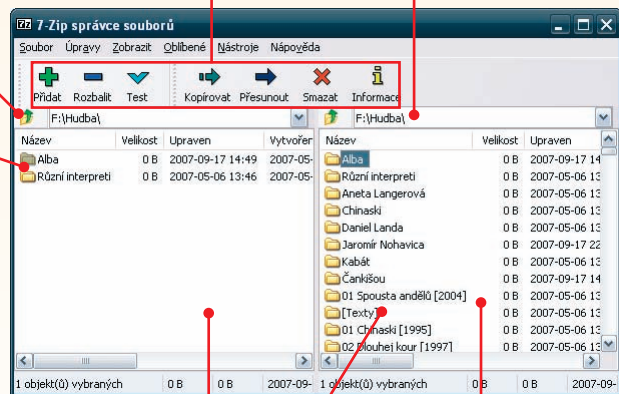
7-Zip správce souborů

Soubor Úpravy Zobrazit Oblíbené Nástroje Nápověda

Přidat Rozbalit Test Kopírovat Přesunout Smazat Informace

F:\Hudba\

F:\Hudba\

| Název | Velikost | Upraven | Vytvořen |
|---|---|---|---|
| Alba | 0 B | 2007-09-17 14:49 | 2007-05- |
| Různí interpreti | 0 B | 2007-05-06 13:46 | 2007-05- |

| Název | Velikost | Upraven |
|---|---|---|
| Alba | 0 B | 2007-09-17 14 |
| Různí interpreti | 0 B | 2007-05-06 13 |
| Aneta Langerová | 0 B | 2007-05-06 13 |
| Chinaski | 0 B | 2007-05-06 13 |
| Daniel Landa | 0 B | 2007-05-06 13 |
| Jaromír Nohavica | 0 B | 2007-09-17 22 |
| Kabát | 0 B | 2007-05-06 13 |
| Čankišou | 0 B | 2007-09-17 14 |
| 01 Spousta andělů [2004] | 0 B | 2007-05-06 13 |
| [Texty] | 0 B | 2007-05-06 13 |
| 01 Chinaski [1995] | 0 B | 2007-05-06 13 |
| 02 Dlouhej kour [1997] | 0 B | 2007-05-06 13 |

1 objekt(ů) vybraných 0 B 0 B 2007-09-

1 objekt(ů) vybraných 0 B 0 B 2007-09-